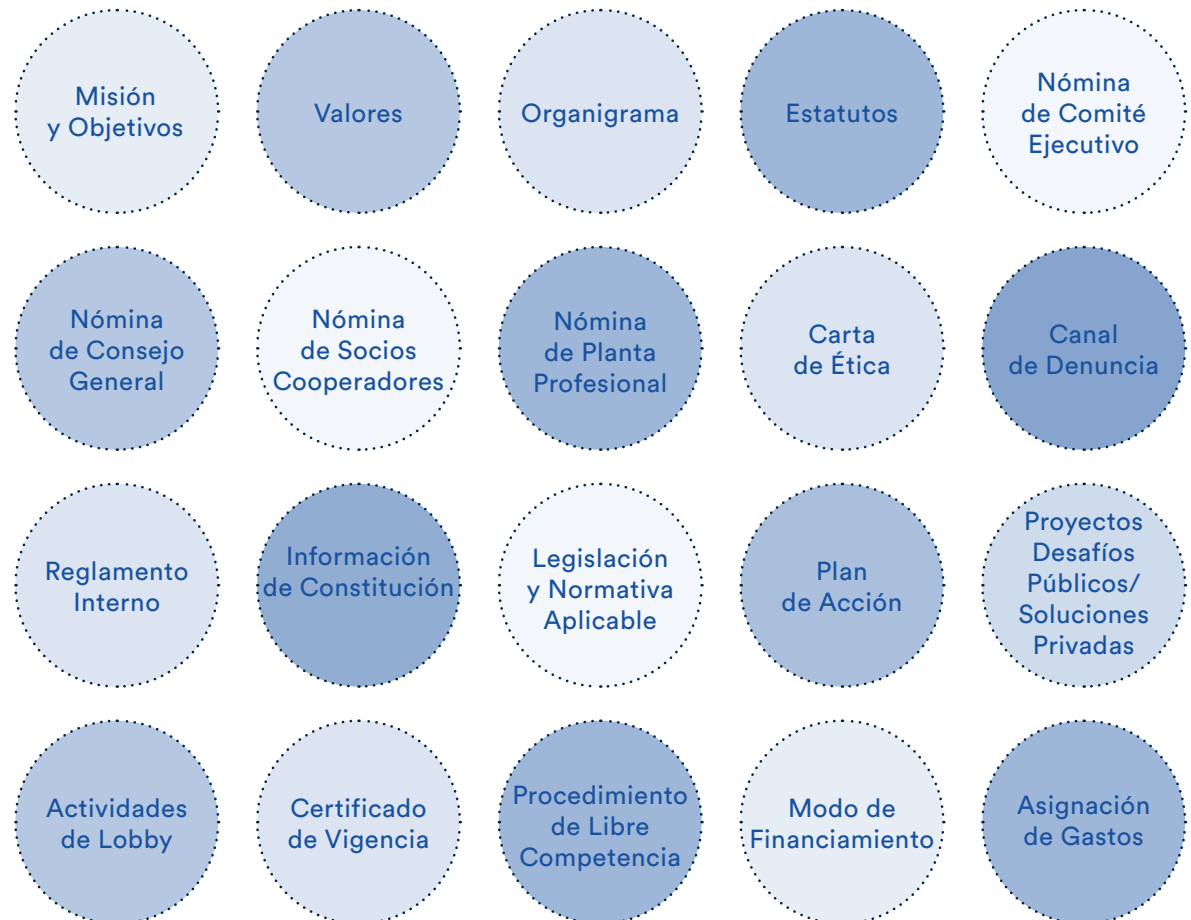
Misión y Objetivos

Valores

Organigrama

Estatutos

Nómina de Comité Ejecutivo

Nómina de Consejo General

Nómina de Socios Cooperadores

Nómina de Planta Profesional

Carta de Ética

Canal de Denuncia

Reglamento Interno

Información de Constitución

Legislación y Normativa Aplicable

Plan de Acción

Proyectos Desafíos Públicos/ Soluciones Privadas

Actividades de Lobby

Certificado de Vigencia

Procedimiento de Libre Competencia

Modo de Financiamiento

Asignación de Gastos